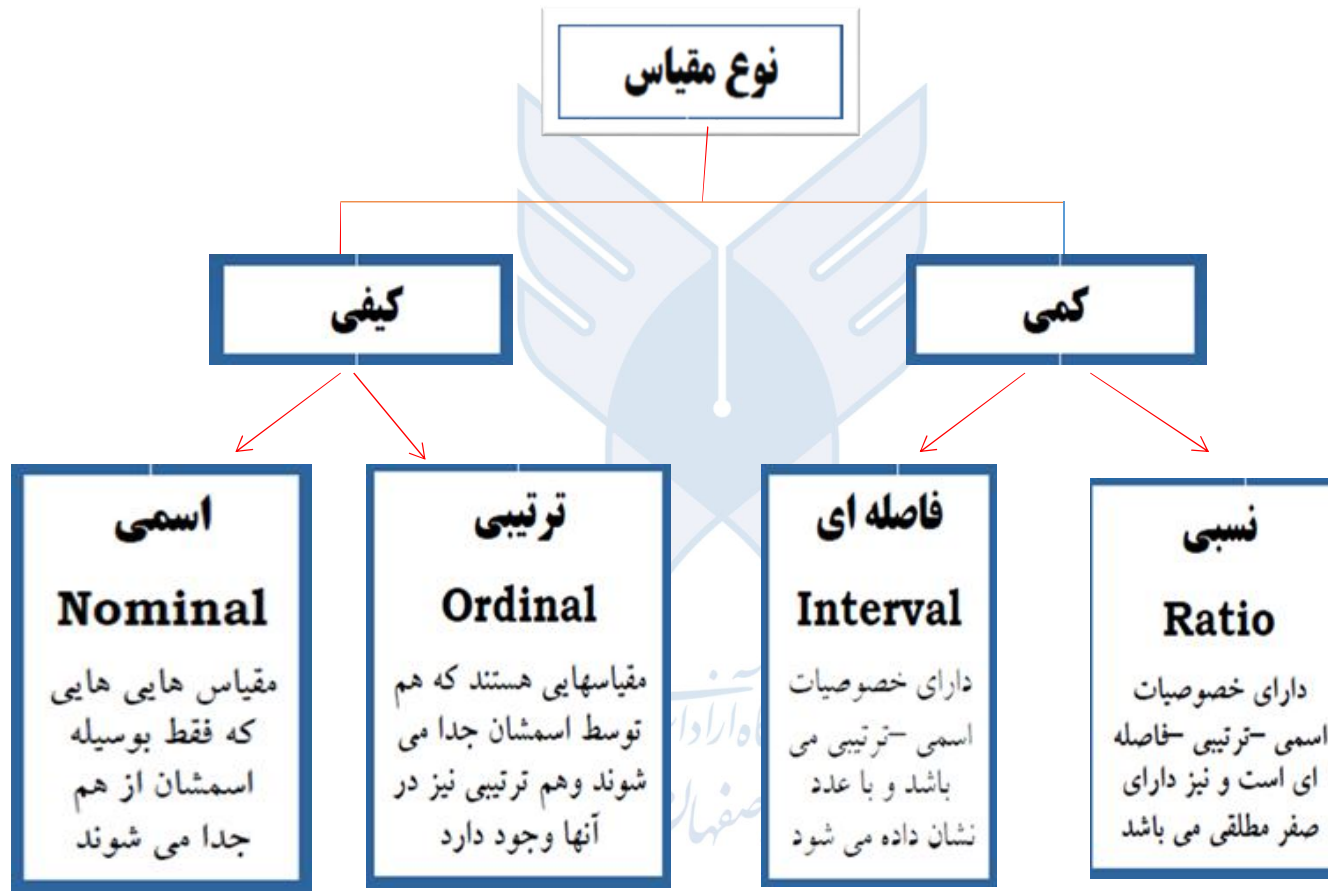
نوع مقیاس

کیفی

کمی

اسمی
Nominal
مقیاس هایی هایی که فقط بوسیله اسمشان از هم جدا می شوند

ترتیبی
Ordinal
مقیاسهایی هستند که هم توسط اسمشان جدا می شوند وهم ترتیبی نیز در آنها وجود دارد

فاصله ای
Interval
دارای خصوصیات اسمی –ترتیبی می باشد و با عدد نشان داده می شود

نسبی
Ratio
دارای خصوصیات اسمی –ترتیبی –فاصله ای است و نیز دارای صفر مطلقی می باشد